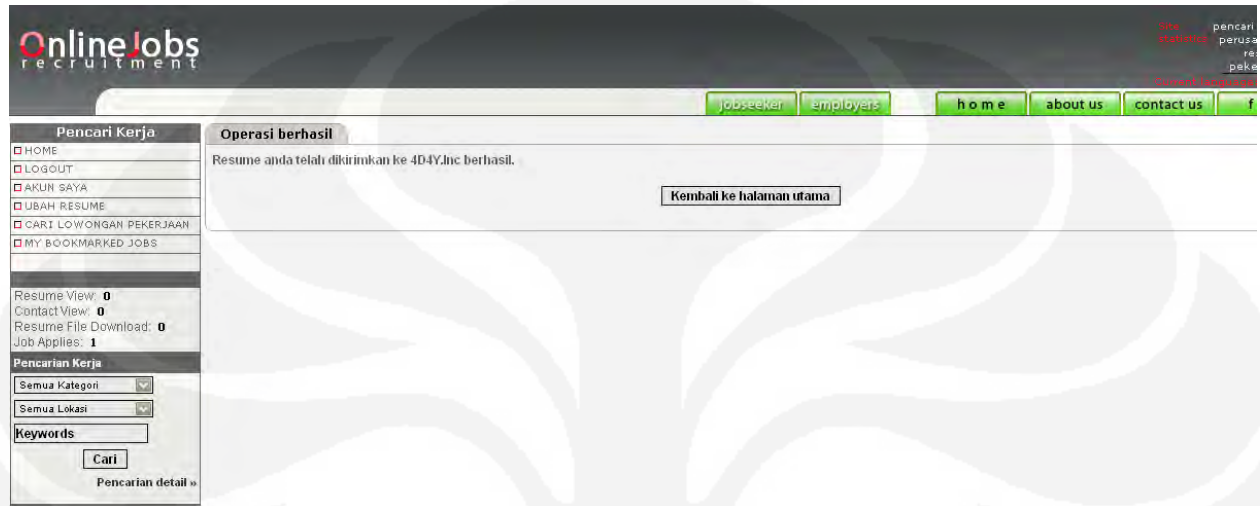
OnlineJobs
recruitment

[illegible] pencari
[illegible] perusa
re
peke
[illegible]

jobseeker employers home about us contact us f

Pencari Kerja
HOME
LOGOUT
AKUN SAYA
UBAH RESUME
CARI LOWONGAN PEKERJAAN
MY BOOKMARKED JOBS

Resume View: 0
Contact View: 0
Resume File Download: 0
Job Applies: 1

Pencarian Kerja
Semua Kategori
Semua Lokasi
Keywords
Cari
Pencarian detail »

Operasi berhasil
Resume anda telah dikirimkan ke 4D4Y.Inc berhasil.
Kembali ke halaman utama